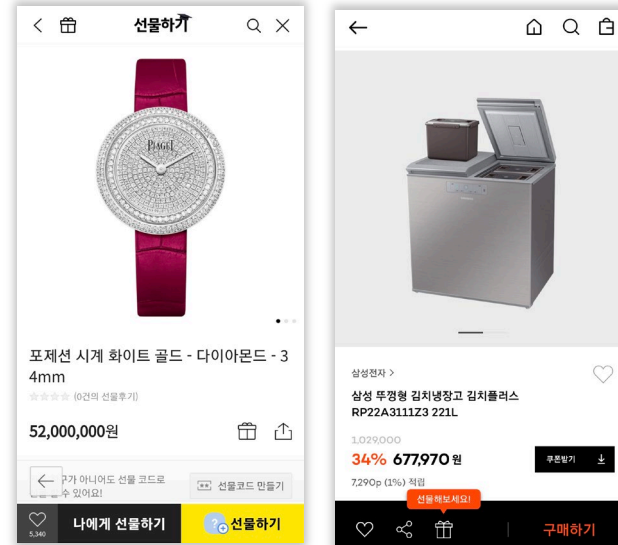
선물하기

PIAGET

포제션 시계 화이트 골드 - 다이아몬드 - 34mm

(0건의 선물후기)

52,000,000원

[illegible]구가 아니어도 선물 코드로 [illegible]수 있어요!

선물코드 만들기

5,340

나에게 선물하기

선물하기

삼성전자 >

삼성 뚜껑형 김치냉장고 김치플러스 RP22A3111Z3 221L

1,029,000

34% 677,970원

쿠폰받기

7,290p (1%) 적립

선물해보세요!

구매하기